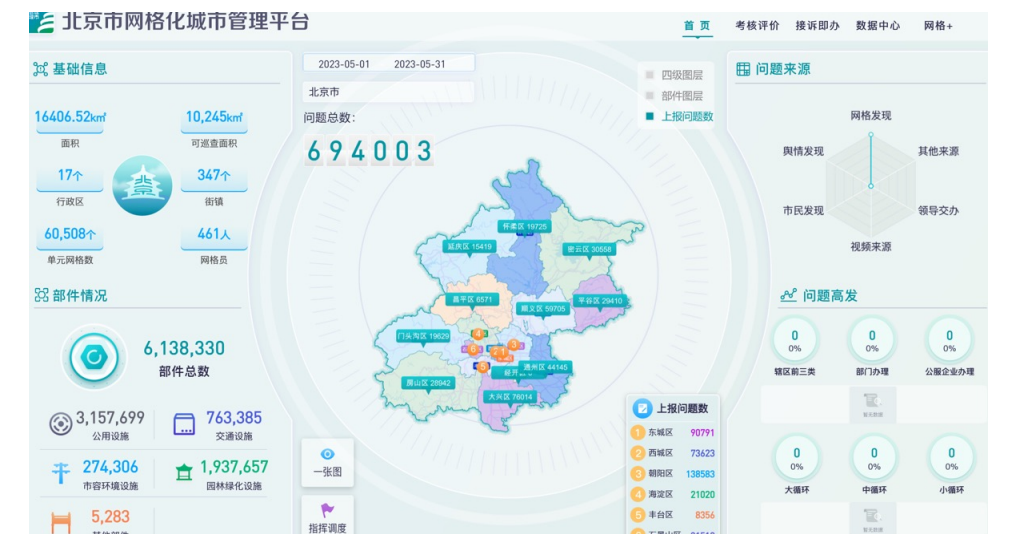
北京市网格化城市管理平台

首页 考核评价 接诉即办 数据中心 网格+

基础信息

16406.52㎢
面积

10,245㎢
可巡查面积

17个
行政区

347个
街镇

60,508个
单元网格数

461人
网格员

部件情况

6,138,330
部件总数

3,157,699
公用设施

763,385
交通设施

274,306
市容环境设施

1,937,657
园林绿化设施

5,283
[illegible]

2023-05-01 2023-05-31

北京市

问题总数:

694003

四级图层
部件图层
上报问题数

怀柔区 19725
延庆区 15419
密云区 30558
昌平区 6571
顺义区 59705
平谷区 29410
门头沟区 19629
通州区 44145
房山区 28942
大兴区 76014
经开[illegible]

一张图

指挥调度

上报问题数

| | | |
|---|---|---|
| 1 | 东城区 | 90791 |
| 2 | 西城区 | 73623 |
| 3 | 朝阳区 | 138583 |
| 4 | 海淀区 | 21020 |
| 5 | 丰台区 | 8356 |
| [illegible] | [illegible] | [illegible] |

问题来源

网格发现
其他来源
领导交办
视频来源
市民发现
舆情发现

问题高发

0
0%
辖区前三类

0
0%
部门办理

0
0%
公服企业办理

暂无数据

0
0%
大循环

0
0%
中循环

0
0%
小循环

暂无数据